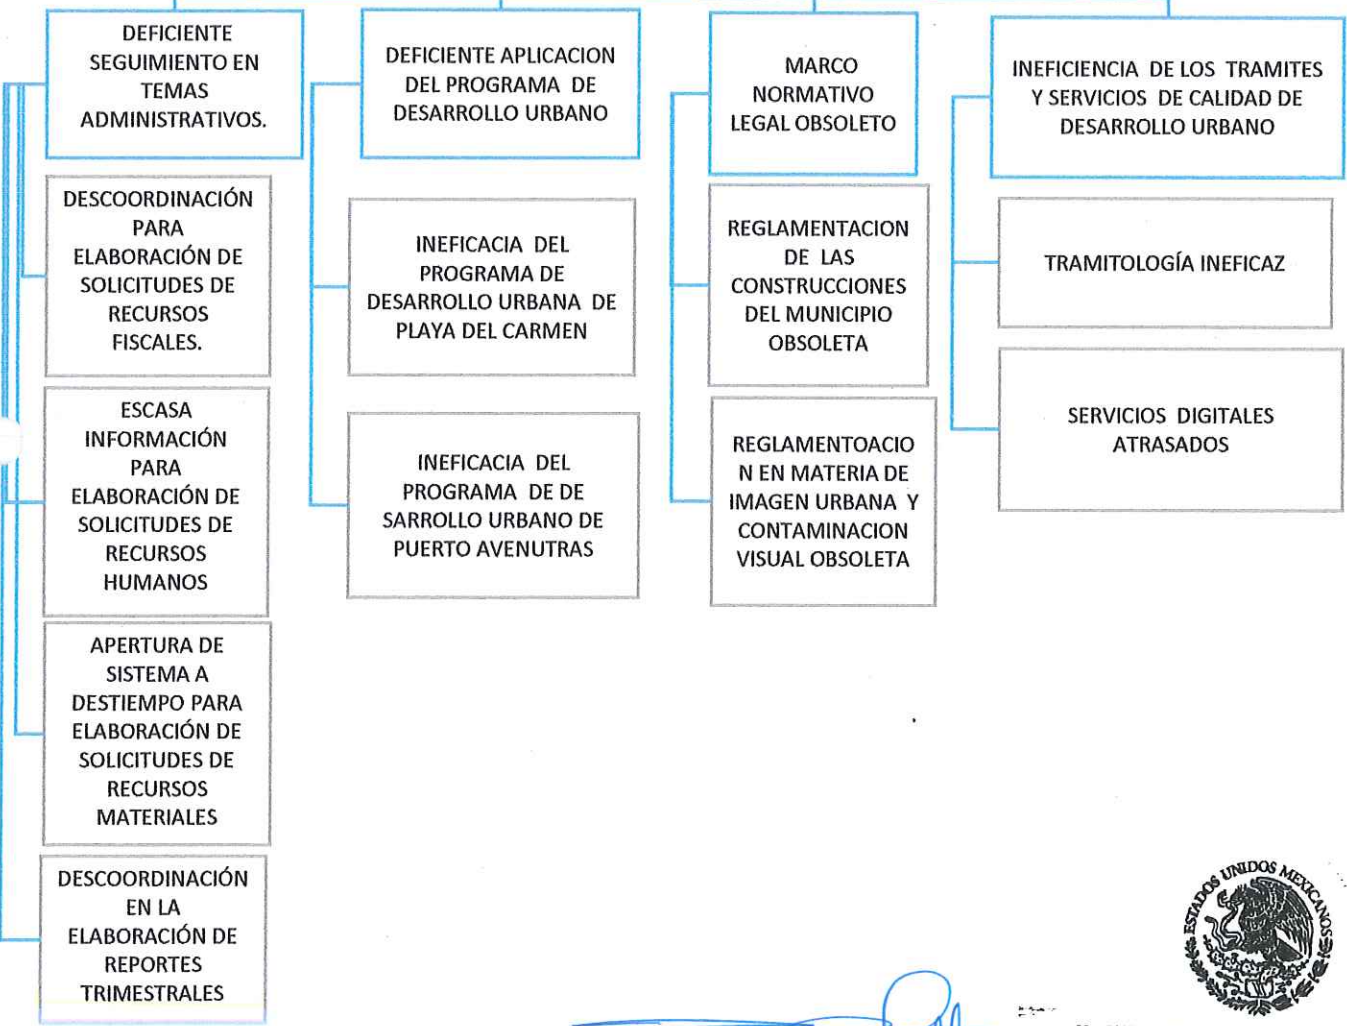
DEFICIENTE SEGUIMIENTO EN TEMAS ADMINISTRATIVOS.

DESCOORDINACIÓN PARA ELABORACIÓN DE SOLICITUDES DE RECURSOS FISCALES.

ESCASA INFORMACIÓN PARA ELABORACIÓN DE SOLICITUDES DE RECURSOS HUMANOS

APERTURA DE SISTEMA A DESTIEMPO PARA ELABORACIÓN DE SOLICITUDES DE RECURSOS MATERIALES

DESCOORDINACIÓN EN LA ELABORACIÓN DE REPORTES TRIMESTRALES

DEFICIENTE APLICACION DEL PROGRAMA DE DESARROLLO URBANO

INEFICACIA DEL PROGRAMA DE DESARROLLO URBANA DE PLAYA DEL CARMEN

INEFICACIA DEL PROGRAMA DE DE SARROLLO URBANO DE PUERTO AVENUTRAS

MARCO NORMATIVO LEGAL OBSOLETO

REGLAMENTACION DE LAS CONSTRUCCIONES DEL MUNICIPIO OBSOLETA

REGLAMENTOACIO N EN MATERIA DE IMAGEN URBANA Y CONTAMINACION VISUAL OBSOLETA

INEFICIENCIA DE LOS TRAMITES Y SERVICIOS DE CALIDAD DE DESARROLLO URBANO

TRAMITOLOGÍA INEFICAZ

SERVICIOS DIGITALES ATRASADOS

ESTADOS UNIDOS MEXICANOS